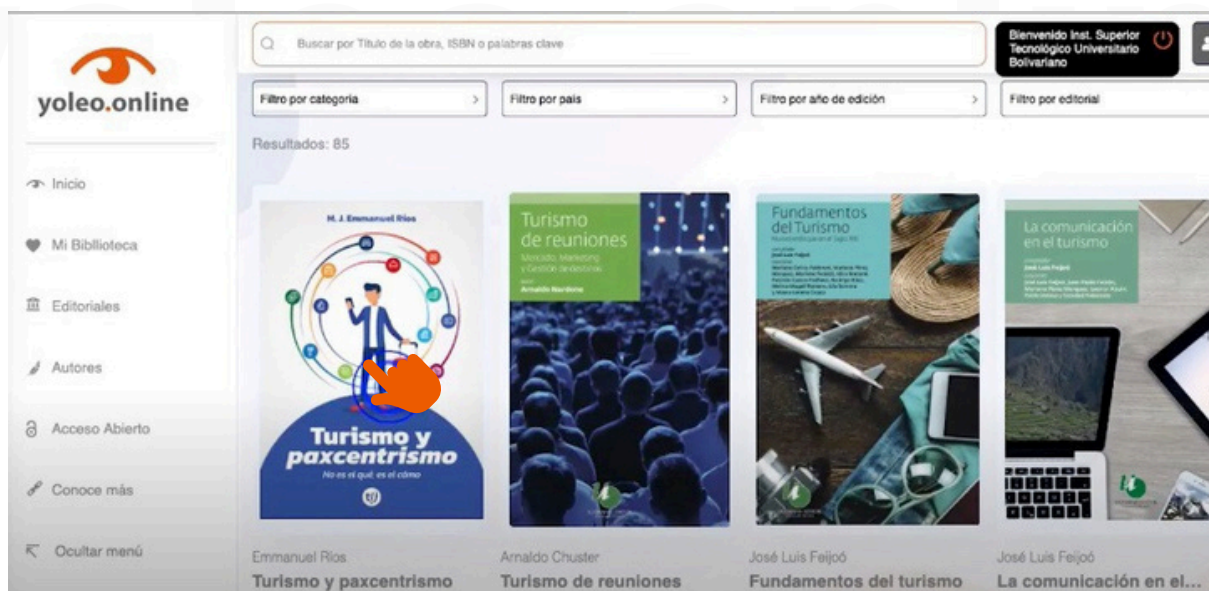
yoleo.online

Buscar por Título de la obra, ISBN o palabras clave

Bienvenido Inst. Superior Tecnológico Universitario Bolivariano

Filtro por categoría
Filtro por país
Filtro por año de edición
Filtro por editorial

Resultados: 85

Inicio
Mi Bibllioteca
Editoriales
Autores
Acceso Abierto
Conoce más
Ocultar menú

M. J. Emmanuel Ríos
Turismo y paxcentrismo
No es el qué, es el cómo

Turismo de reuniones
Mercado, Marketing y Gestión de destinos
Arnaldo Nardone

Fundamentos del Turismo
José Luis Feijoó

La comunicación en el turismo
José Luis Feijoó

Emmanuel Rios
Turismo y paxcentrismo

Arnaldo Chuster
Turismo de reuniones

José Luis Feijoó
Fundamentos del turismo

José Luis Feijoó
La comunicación en el...